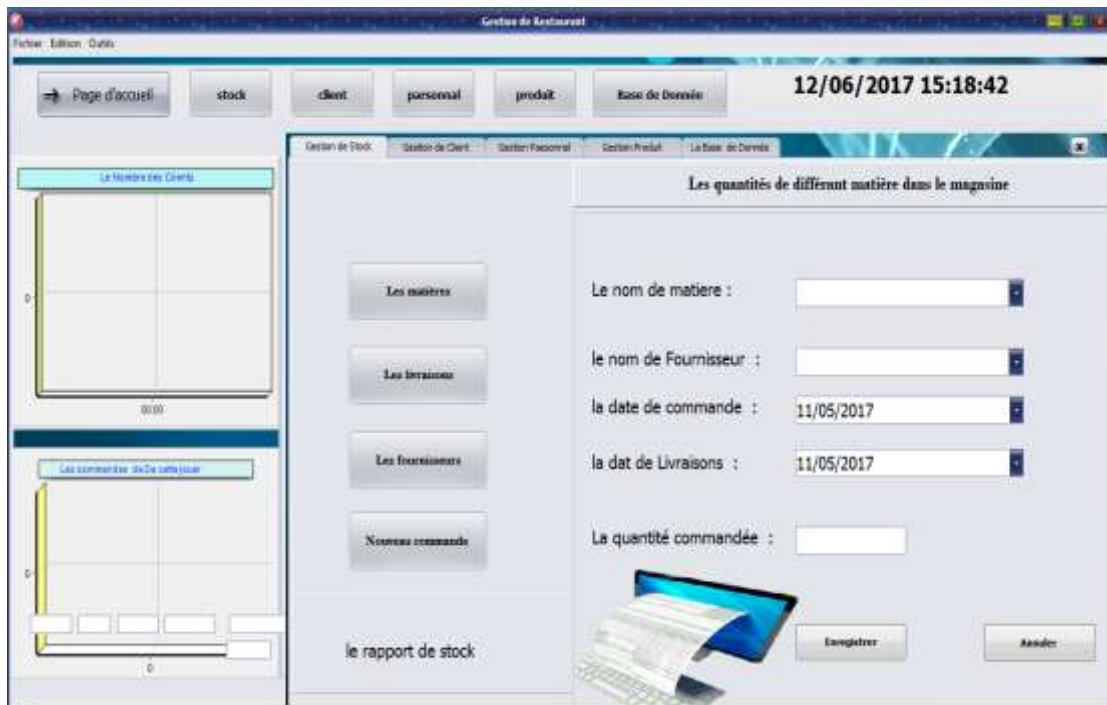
Gestion de Restaurant

Fichier Edition Outils

Page d'accueil

stock

client

personnal

produit

Base de Donnée

12/06/2017 15:18:42

Gestion de Stock

Gestion de Client

Gestion Personnel

Gestion Produit

La Base de Donnée

Le Nombre des Clients

0

00:00

Les commandes de De cette jour

0

0

Les matières

Les livraisons

Les fournisseurs

Nouveau commande

le rapport de stock

Les quantités de différent matière dans le magasine

Le nom de matiere :

le nom de Fournisseur :

la date de commande :

11/05/2017

la dat de Livraisons :

11/05/2017

La quantité commandée :

Enregistrer

Annuler